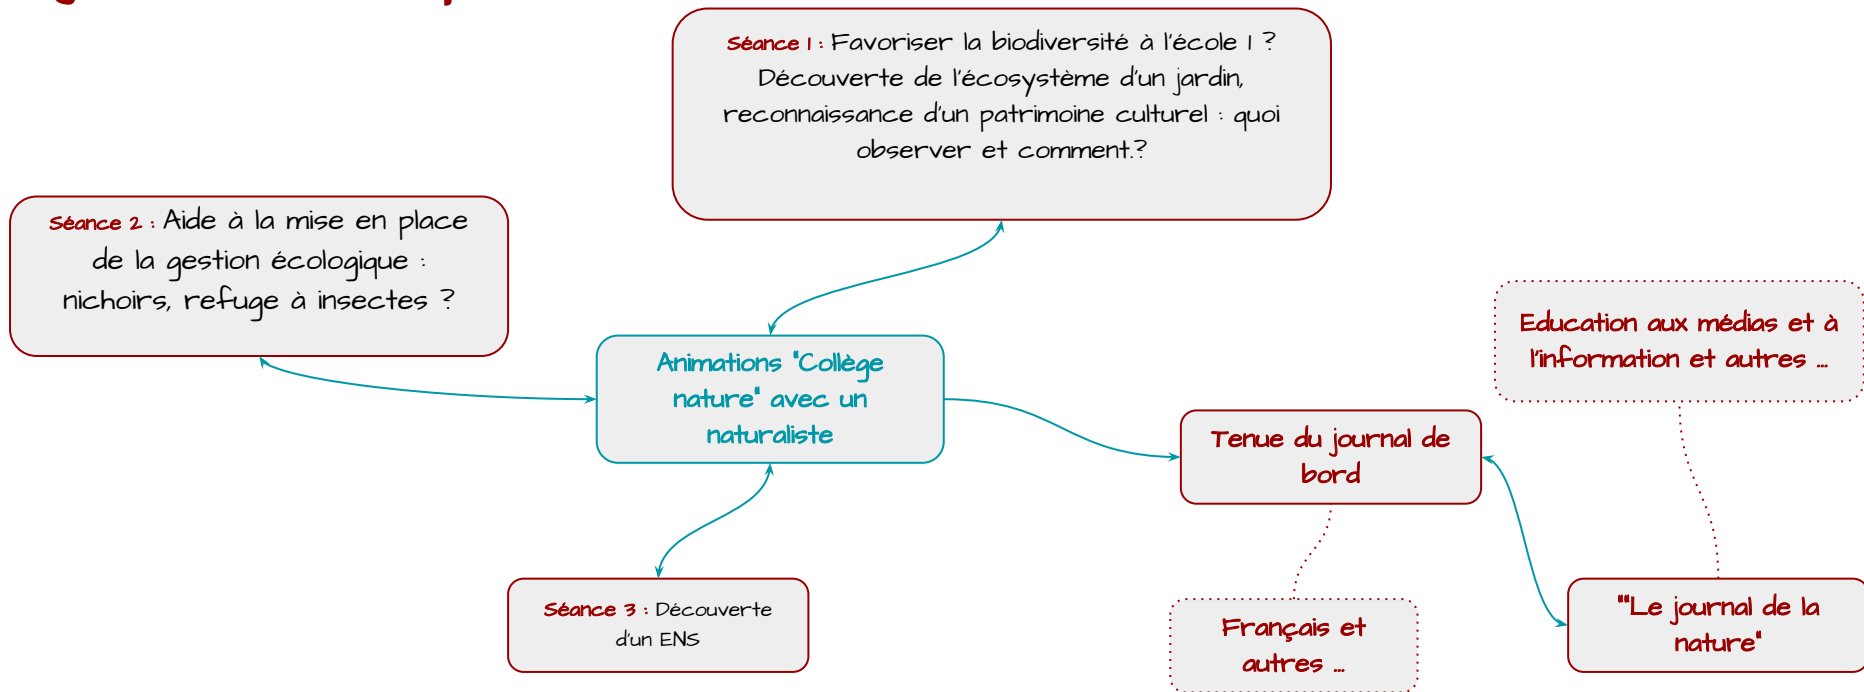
Séance 1 : Favoriser la biodiversité à l'école ! ? Découverte de l'écosystème d'un jardin, reconnaissance d'un patrimoine culturel : quoi observer et comment.?

Séance 2 : Aide à la mise en place de la gestion écologique : nichoirs, refuge à insectes ?

Animations "Collège nature" avec un naturaliste

Education aux médias et à l'information et autres ...

Tenue du journal de bord

Séance 3 : Découverte d'un ENS

Français et autres ...

"'Le journal de la nature"